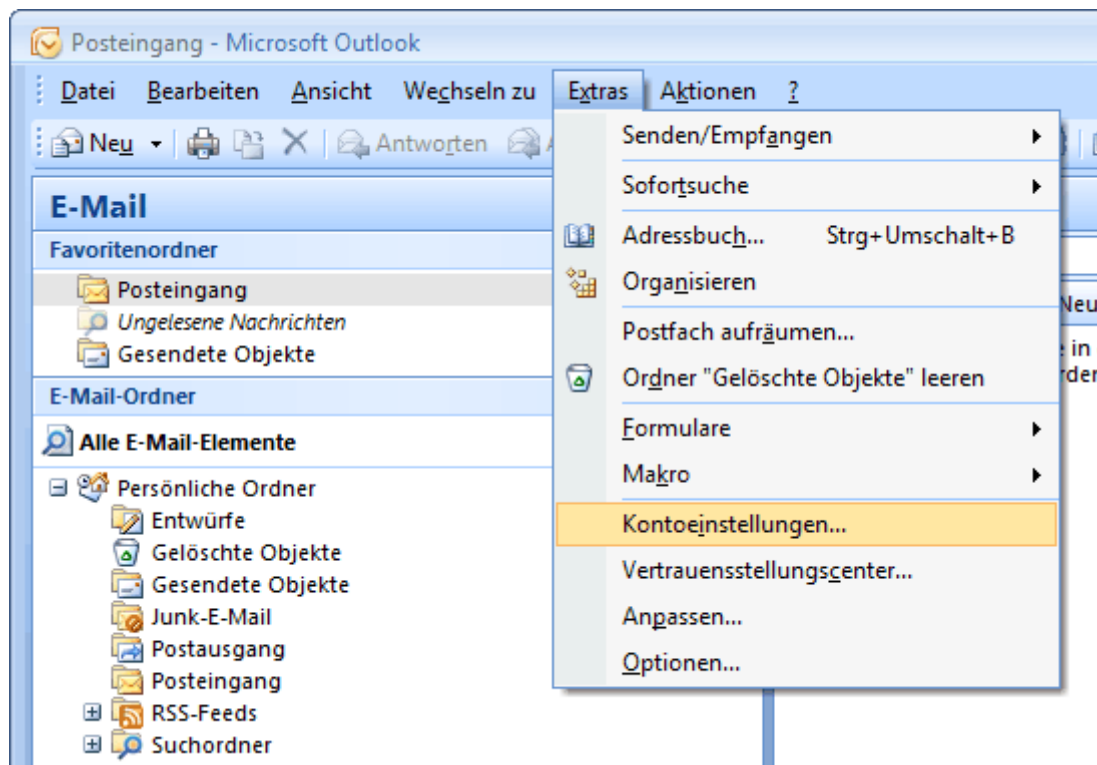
Posteingang - Microsoft Outlook

Datei Bearbeiten Ansicht Wechseln zu Extras Aktionen ?

Neu Antworten

E-Mail

Favoritenordner

Posteingang
Ungelesene Nachrichten
Gesendete Objekte

E-Mail-Ordner

Alle E-Mail-Elemente

Persönliche Ordner
Entwürfe
Gelöschte Objekte
Gesendete Objekte
Junk-E-Mail
Postausgang
Posteingang
RSS-Feeds
Suchordner

Senden/Empfangen
Sofortsuche
Adressbuch... Strg+Umschalt+B
Organisieren
Postfach aufräumen...
Ordner "Gelöschte Objekte" leeren
Formulare
Makro
Kontoeinstellungen...
Vertrauensstellungscenter...
Anpassen...
Optionen...

Neu
e in
rder